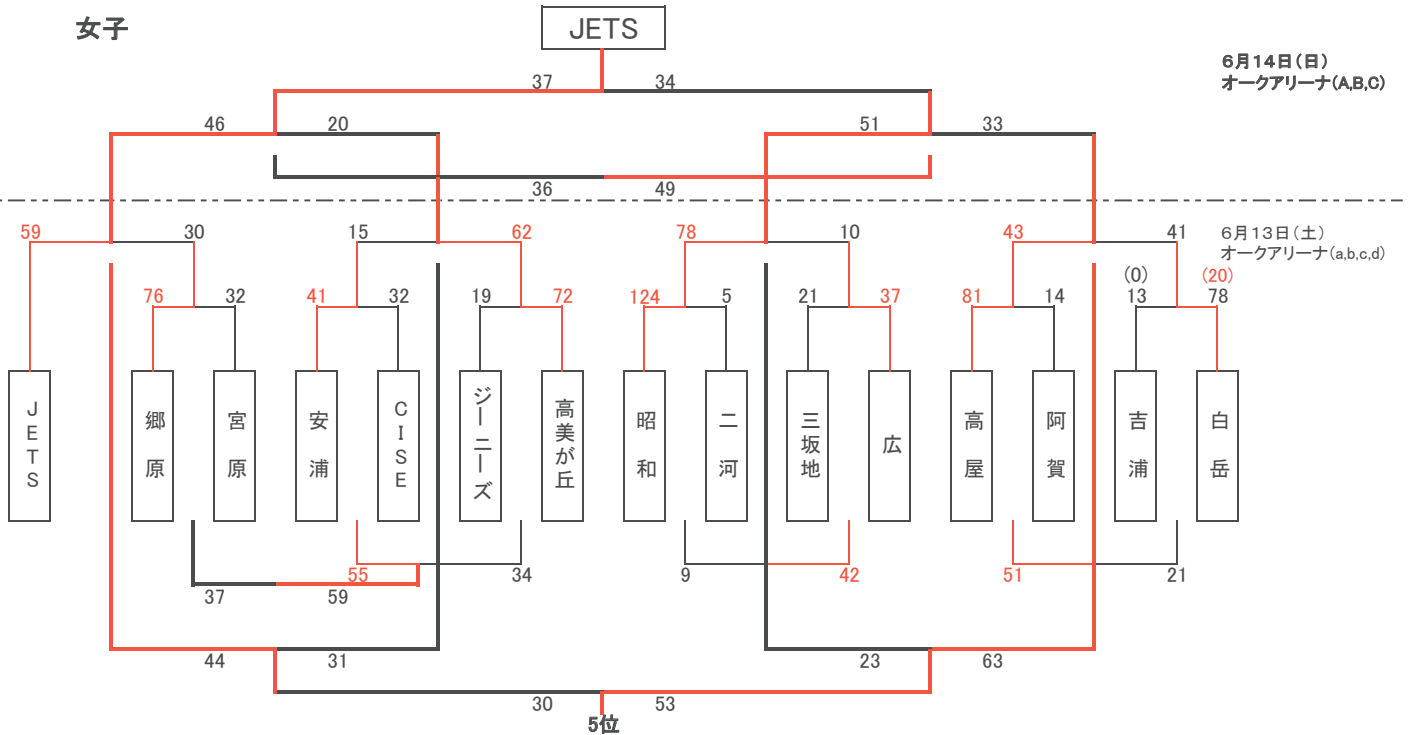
女子

JETS

6月14日（日）
オークアリーナ(A,B,C)

37 34

46 20 51 33

36 49

59 30 15 62 78 10 43 41

6月13日（土）
オークアリーナ(a,b,c,d)

76 32 41 32 19 72 124 5 21 37 81 14 (0) 13 (20) 78

JETS
郷原
宮原
安浦
CISE
ジーニーズ
高美が丘
昭和
二河
三坂地
広
高屋
阿賀
吉浦
白岳

55 34 9 42 51 21

37 59

44 31 23 63

30 53

5位